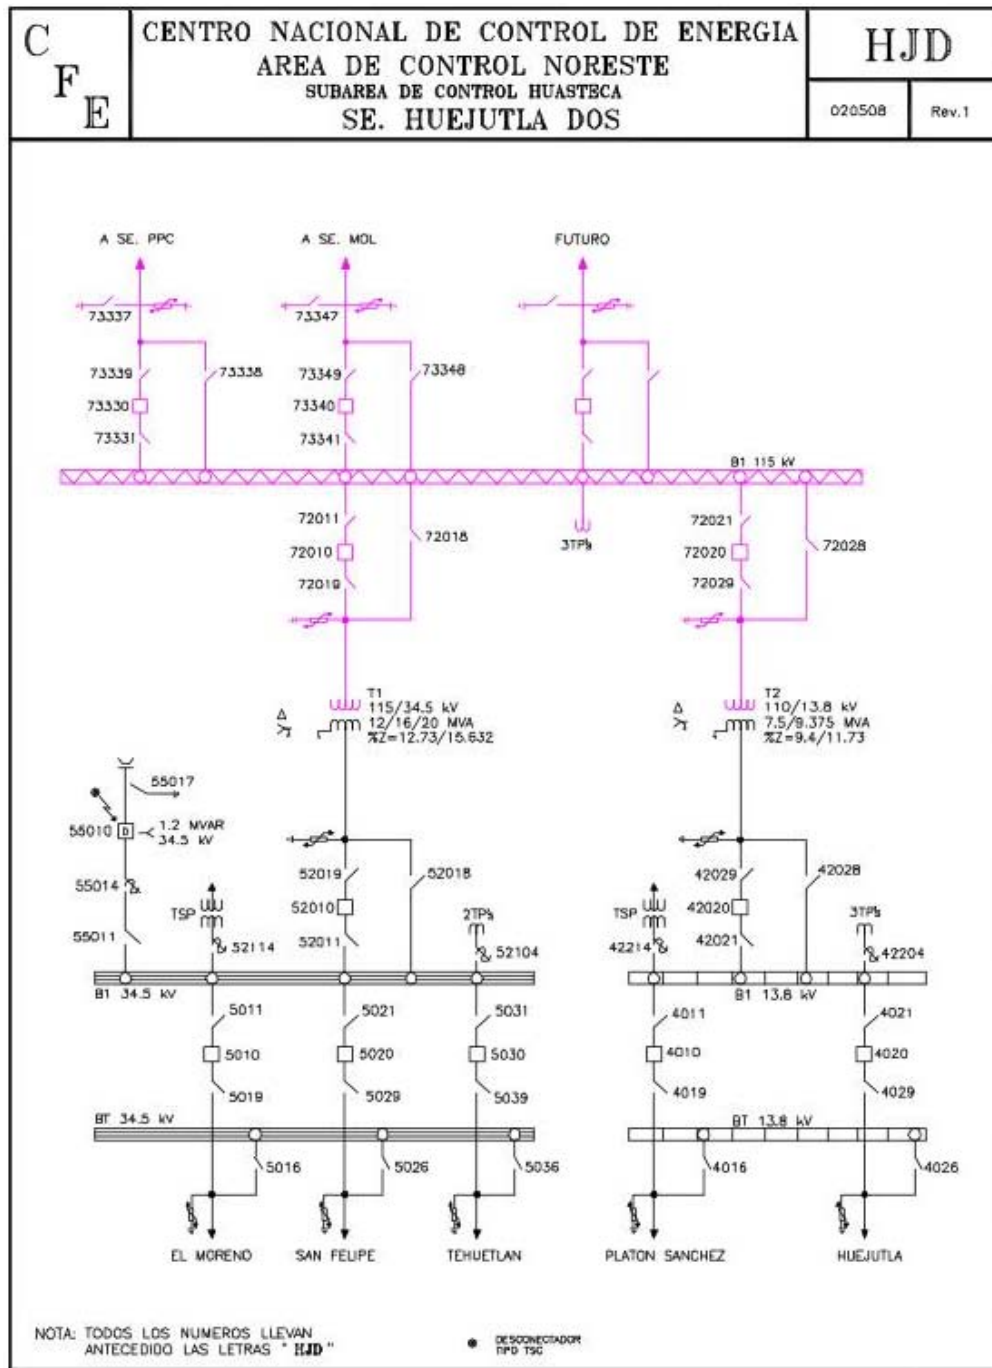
C F E

CENTRO NACIONAL DE CONTROL DE ENERGIA
AREA DE CONTROL NORESTE
SUBAREA DE CONTROL HUASTECA
SE. HUEJUTLA DOS

HJD

020508 Rev.1

A SE. PPC
A SE. MOL
FUTURO

73337
73347
73339
73338
73349
73348
73330
73340
73331
73341

B1 115 kV

72011
72018
72010
72019
3TP's
72021
72028
72020
72029

T1
115/34.5 kV
12/16/20 MVA
%Z=12.73/15.632

T2
110/13.8 kV
7.5/9.375 MVA
%Z=9.4/11.73

55017
55010
1.2 MVAR
34.5 kV
55014
55011
TSP
52114
52019
52018
52010
52011
2TP's
52104
B1 34.5 kV
5011
5010
5019
5021
5020
5029
5031
5030
5039
BT 34.5 kV
5016
5026
5036

42029
42028
TSP
42020
3TP's
42214
42021
42204
B1 13.8 kV
4011
4010
4019
4021
4020
4029
BT 13.8 kV
4016
4026

EL MORENO
SAN FELIPE
TEHUETLAN
PLATON SANCHEZ
HUEJUTLA

NOTA: TODOS LOS NUMEROS LLEVAN ANTECEDIDO LAS LETRAS " HJD "

DESCONECTADOR TIPO TSC